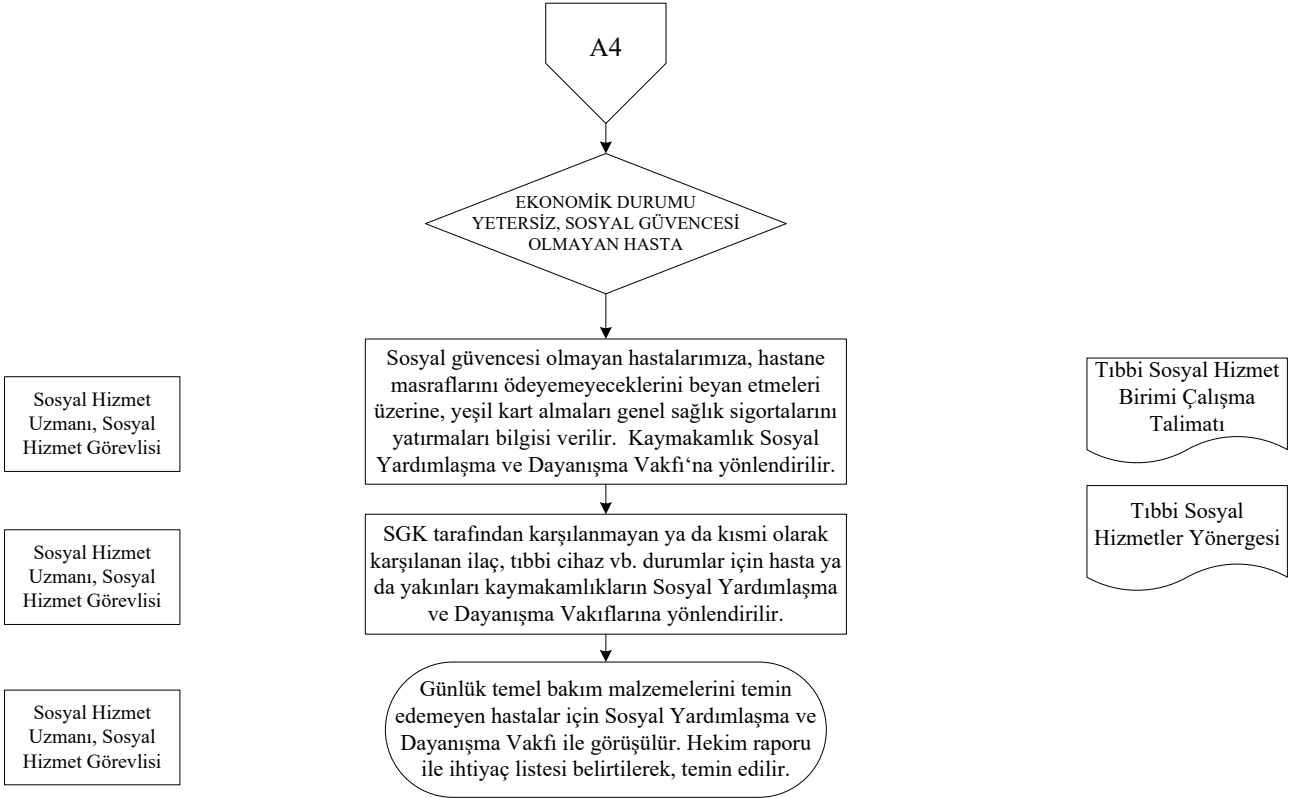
A4

EKONOMİK DURUMU YETERSİZ, SOSYAL GÜVENCESİ OLMAYAN HASTA

Sosyal Hizmet Uzmanı, Sosyal Hizmet Görevlisi

Sosyal güvencesi olmayan hastalarımıza, hastane masraflarını ödeyemeyeceklerini beyan etmeleri üzerine, yeşil kart almaları genel sağlık sigortalarını yatırmaları bilgisi verilir. Kaymakamlık Sosyal Yardımlaşma ve Dayanışma Vakfı'na yönlendirilir.

Tıbbi Sosyal Hizmet Birimi Çalışma Talimatı

Sosyal Hizmet Uzmanı, Sosyal Hizmet Görevlisi

SGK tarafından karşılanmayan ya da kısmi olarak karşılanan ilaç, tıbbi cihaz vb. durumlar için hasta ya da yakınları kaymakamlıkların Sosyal Yardımlaşma ve Dayanışma Vakıflarına yönlendirilir.

Tıbbi Sosyal Hizmetler Yönergesi

Sosyal Hizmet Uzmanı, Sosyal Hizmet Görevlisi

Günlük temel bakım malzemelerini temin edemeyen hastalar için Sosyal Yardımlaşma ve Dayanışma Vakfı ile görüşülür. Hekim raporu ile ihtiyaç listesi belirtilerek, temin edilir.